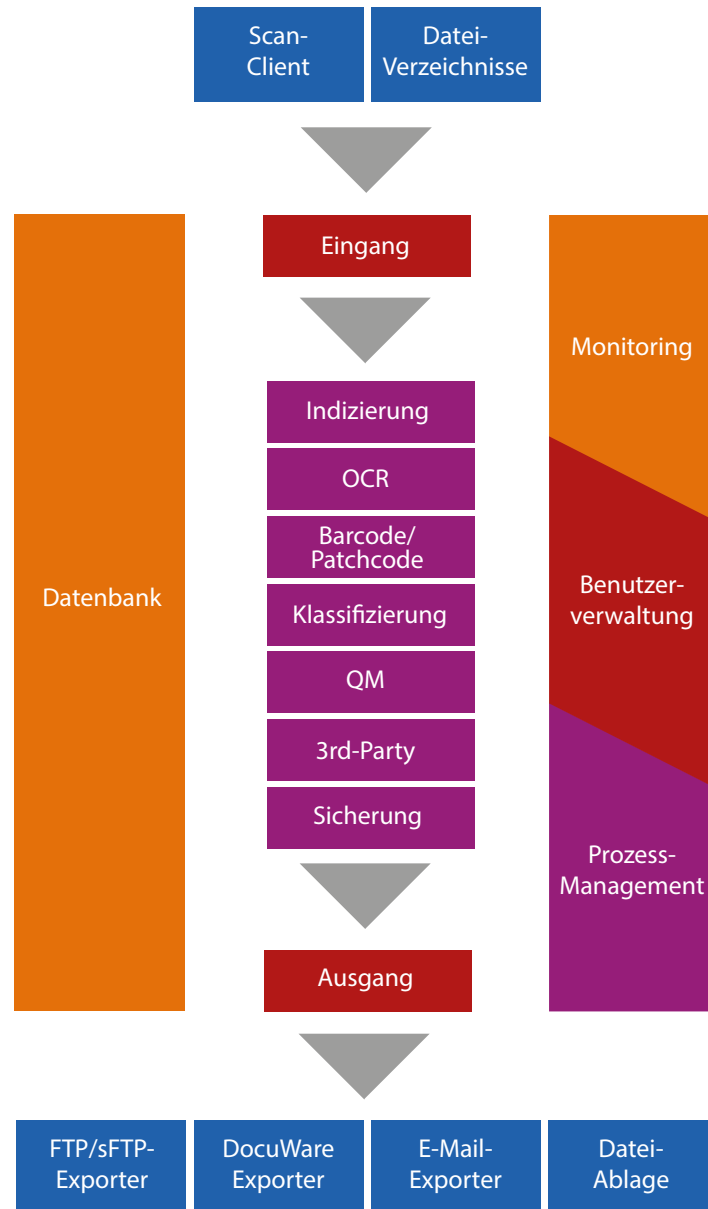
Scan-
Client

Datei-
Verzeichnisse

Datenbank

Eingang

Indizierung

OCR

Barcode/
Patchcode

Klassifizierung

QM

3rd-Party

Sicherung

Ausgang

Monitoring

Benutzer-
verwaltung

Prozess-
Management

FTP/sFTP-
Exporter

DocuWare
Exporter

E-Mail-
Exporter

Datei-
Ablage